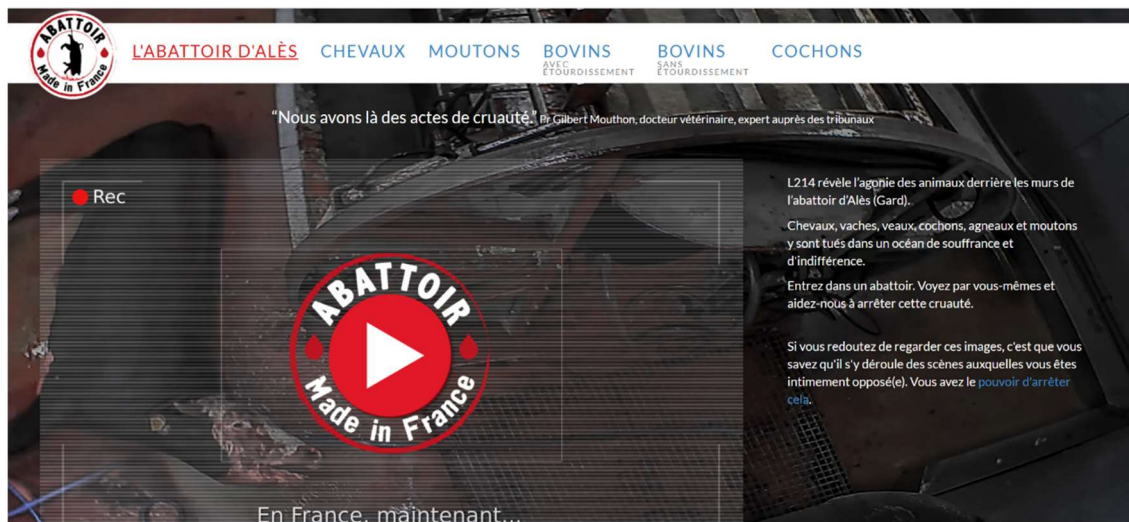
ABATTOIR Made in France

L'ABATTOIR D'ALÈS CHEVAUX MOUTONS BOVINS AVEC ÉTOURDISSEMENT BOVINS SANS ÉTOURDISSEMENT COCHONS

"Nous avons là des actes de cruauté." Pr Gilbert Mouthon, docteur vétérinaire, expert auprès des tribunaux

Rec

ABATTOIR Made in France

En France, maintenant...

L214 révèle l'agonie des animaux derrière les murs de l'abattoir d'Alès (Gard).

Chevaux, vaches, veaux, cochons, agneaux et moutons y sont tués dans un océan de souffrance et d'indifférence.

Entrez dans un abattoir. Voyez par vous-mêmes et aidez-nous à arrêter cette cruauté.

Si vous redoutez de regarder ces images, c'est que vous savez qu'il s'y déroule des scènes auxquelles vous êtes intimement opposé(e). Vous avez le pouvoir d'arrêter cela.